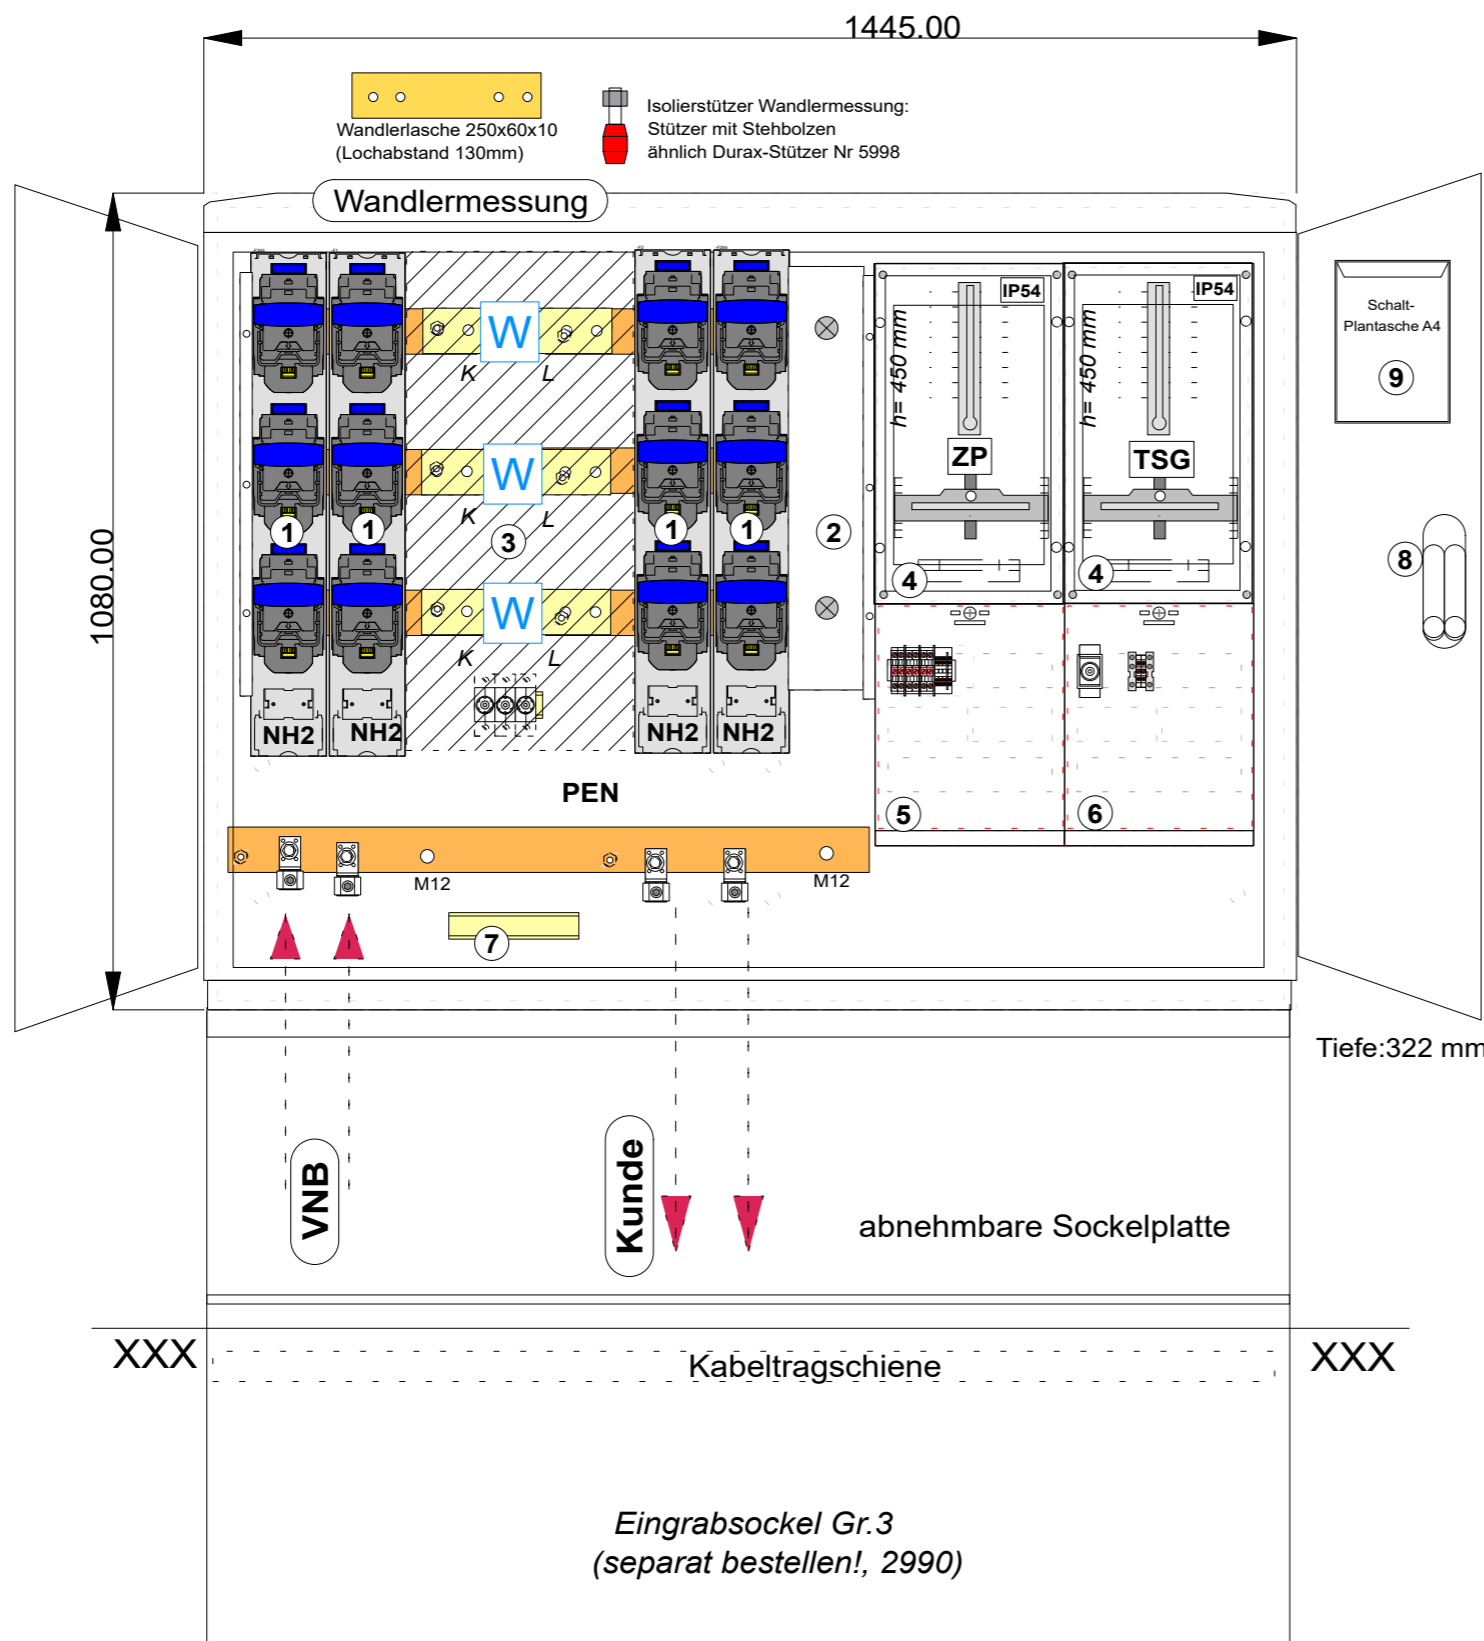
1445.00

Wandlerlasche 250x60x10
(Lochabstand 130mm)

Isolierstützer Wandlermessung:
Stützer mit Stehbolzen
ähnlich Durax-Stützer Nr 5998

Wandlermessung

1080.00

W
K L
W
K L
3
W
K L

1 1 1 1
2

NH2 NH2 NH2 NH2

IP54
h= 450 mm
ZP
4

IP54
h= 450 mm
TSG
4

5
6

Schalt-
Plantasche A4
9

8

PEN

M12
M12

7

Tiefe:322 mm

VNB

Kunde

abnehmbare Sockelplatte

XXX
Kabeltragschiene
XXX

Eingrabsockel Gr.3
(separat bestellen!, 2990)